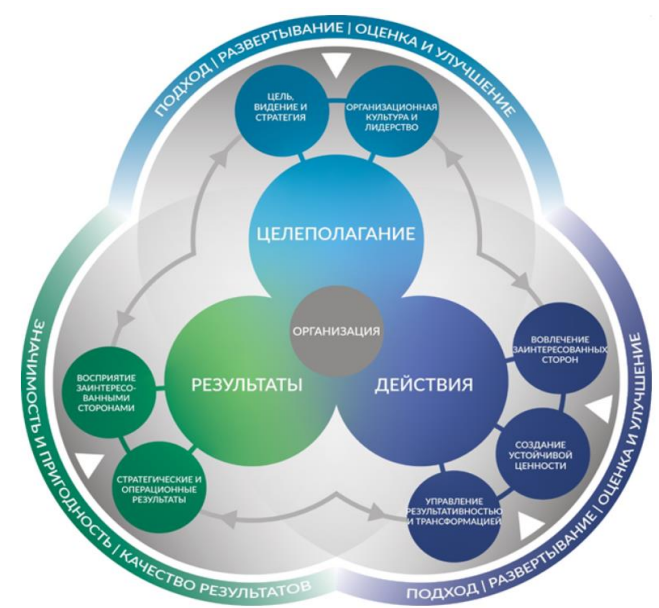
ПОДХОД | РАЗВЕРТЫВАНИЕ | ОЦЕНКА И УЛУЧШЕНИЕ

ЦЕЛЬ, ВИДЕНИЕ И СТРАТЕГИЯ

ОРГАНИЗАЦИОННАЯ КУЛЬТУРА И ЛИДЕРСТВО

ЦЕЛЕПОЛАГАНИЕ

ОРГАНИЗАЦИЯ

РЕЗУЛЬТАТЫ

ДЕЙСТВИЯ

ВОСПРИЯТИЕ ЗАИНТЕРЕСОВАННЫМИ СТОРОНАМИ

СТРАТЕГИЧЕСКИЕ И ОПЕРАЦИОННЫЕ РЕЗУЛЬТАТЫ

ВОВЛЕЧЕНИЕ ЗАИНТЕРЕСОВАННЫХ СТОРОН

СОЗДАНИЕ УСТОЙЧИВОЙ ЦЕННОСТИ

УПРАВЛЕНИЕ РЕЗУЛЬТАТИВНОСТЬЮ И ТРАНСФОРМАЦИЕЙ

ЗНАЧИМОСТЬ И ПРИГОДНОСТЬ | КАЧЕСТВО РЕЗУЛЬТАТОВ

ПОДХОД | РАЗВЕРТЫВАНИЕ | ОЦЕНКА И УЛУЧШЕНИЕ